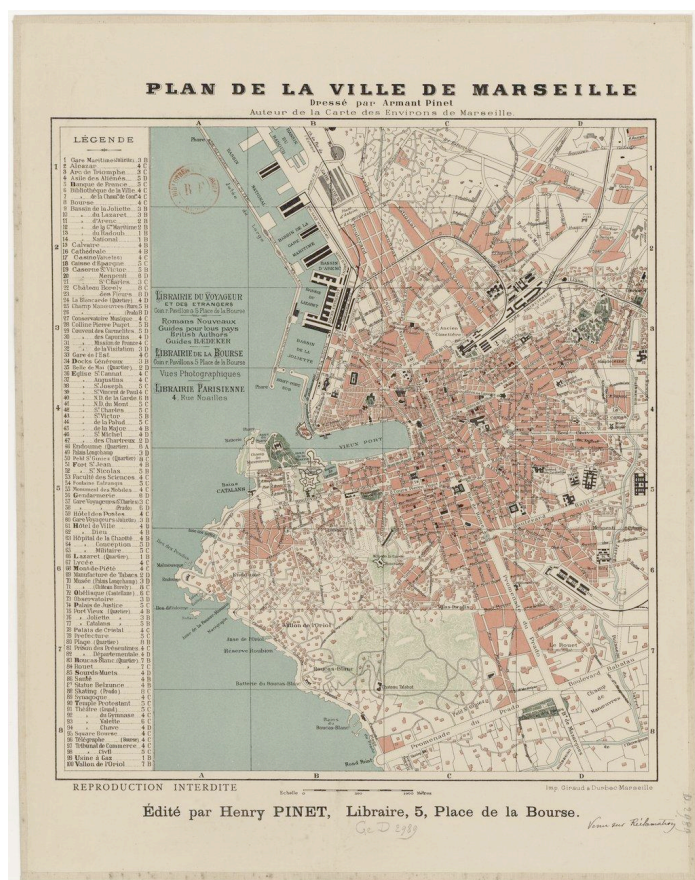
PLAN DE LA VILLE DE MARSEILLE
Dressé par Armant Pinet
Auteur de la Carte des Environs de Marseille

LÉGENDE

1 Gare Maritime (Joliette) 3 B
2 Alcazar 4 C
3 Arc de Triomphe 3 C
4 Asile des Aliénés 2 C
5 Banque de France 5 C
6 Bibliothèque de la Ville 4 C
7 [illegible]
8 Bourse 4 C
9 Bassin de la Joliette 3 B
10 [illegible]
11 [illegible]
12 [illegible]
13 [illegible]
14 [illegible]
15 Calvaire 4 B
16 Cathédrale 3 B
17 Casino (Variétés) 4 C
18 Caisse d'Epargne 5 C
19 Caserne S^t Victor 5 B
20 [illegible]
21 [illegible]
22 Château Borely 8 C
23 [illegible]
24 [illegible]
25 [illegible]
26 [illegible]
27 Conservatoire Musique 4 C
28 Colline Pierre Puget 5 B
29 Couvent des Carmélites 3 C
30 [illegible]
31 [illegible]
32 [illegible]
33 Gare de l'Est 4 C
34 Docks Généraux 2 B
35 Belle de Mai (Quartier) 2 D
36 Eglise S^t Cannat 4 C
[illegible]
56 Faculté des Sciences 4 C
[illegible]
58 Gendarmerie 6 D
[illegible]
60 Hôtel des Postes 4 C
61 Gare Voyageurs (Marseille) 3 D
62 Hôtel de Ville 4 B
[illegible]
64 Hôpital de la Charité 4 B
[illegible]
67 Lazaret (Quartier) 1 B
68 Lycée 4 C
69 Mont-de-Piété 4 C
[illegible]
73 Observatoire 3 C
74 Palais de Justice 5 C
75 Port Vieux (Quartier) 4 B
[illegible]
78 Palais de Cristal 5 C
79 Préfecture 5 C
80 Plage (Quartier) 8 B
81 Prison des Présentines 4 C
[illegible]
83 Roucas Blanc (Quartier) 7 B
84 Ruuet 7 C
85 Sourds-Muets 4 B
86 Santé 4 B
87 Statue Belzunce 4 C
88 Skating (Prado) 8 C
89 Synagogue 4 C
90 Temple Protestant 5 C
91 Théâtre (Grand) 5 C
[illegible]
95 Square Bréteuil 6 C
96 Télégraphe 4 C
97 Tribunal de Commerce 4 C
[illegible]
99 Usine à Gaz 1 B
100 Vallon de l'Oriol 7 B

LIBRAIRIE DU VOYAGEUR ET DES ETRANGERS
Gare & Pavillons & Place de la Bourse
Romans Nouveaux
Guides pour tous pays
British Authors
Guides BÆDEKER
LIBRAIRIE DE LA BOURSE
Gare & Pavillons & Place de la Bourse
Vues Photographiques
LIBRAIRIE PARISIENNE
4, Rue Noailles

A B C D
1 2 3 4 5 6 7 8

VIEUX PORT
BASSIN DE LA JOLIETTE
Batterie du Roucas-Blanc
Réserve Roubion
Vallon de l'Oriol
Bassin Catalans
Promenade du Prado
Boulevard Baille
Boulevard Rabatau

REPRODUCTION INTERDITE
Echelle
Imp. Giraud & Durbec Marseille

Édité par Henry PINET, Libraire, 5, Place de la Bourse.

Ge D 2989
Voir aux Richardson